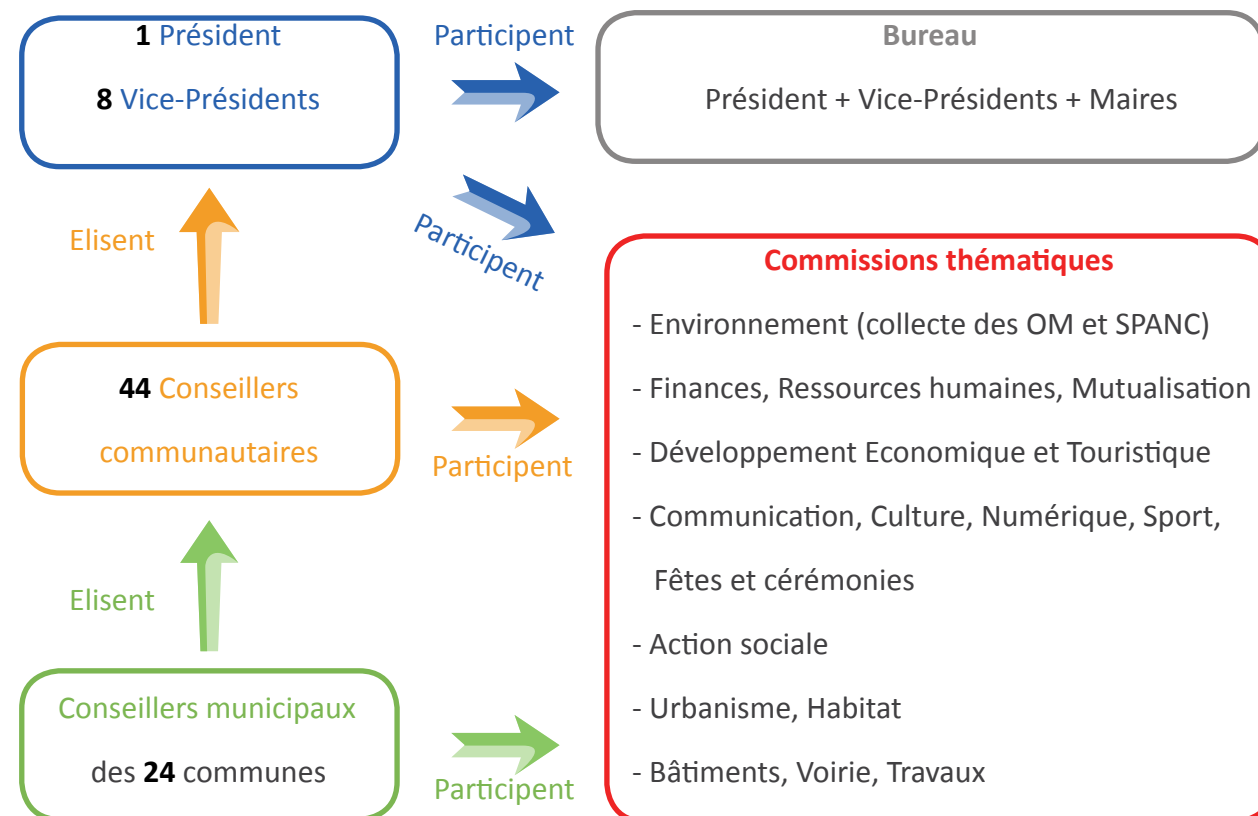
1 Président

8 Vice-Présidents

Participent

Bureau

Président + Vice-Présidents + Maires

Participent

Elisent

Commissions thématiques

- Environnement (collecte des OM et SPANC)

- Finances, Ressources humaines, Mutualisation

- Développement Economique et Touristique

- Communication, Culture, Numérique, Sport, Fêtes et cérémonies

- Action sociale

- Urbanisme, Habitat

- Bâtiments, Voirie, Travaux

44 Conseillers communautaires

Participent

Elisent

Conseillers municipaux des 24 communes

Participent